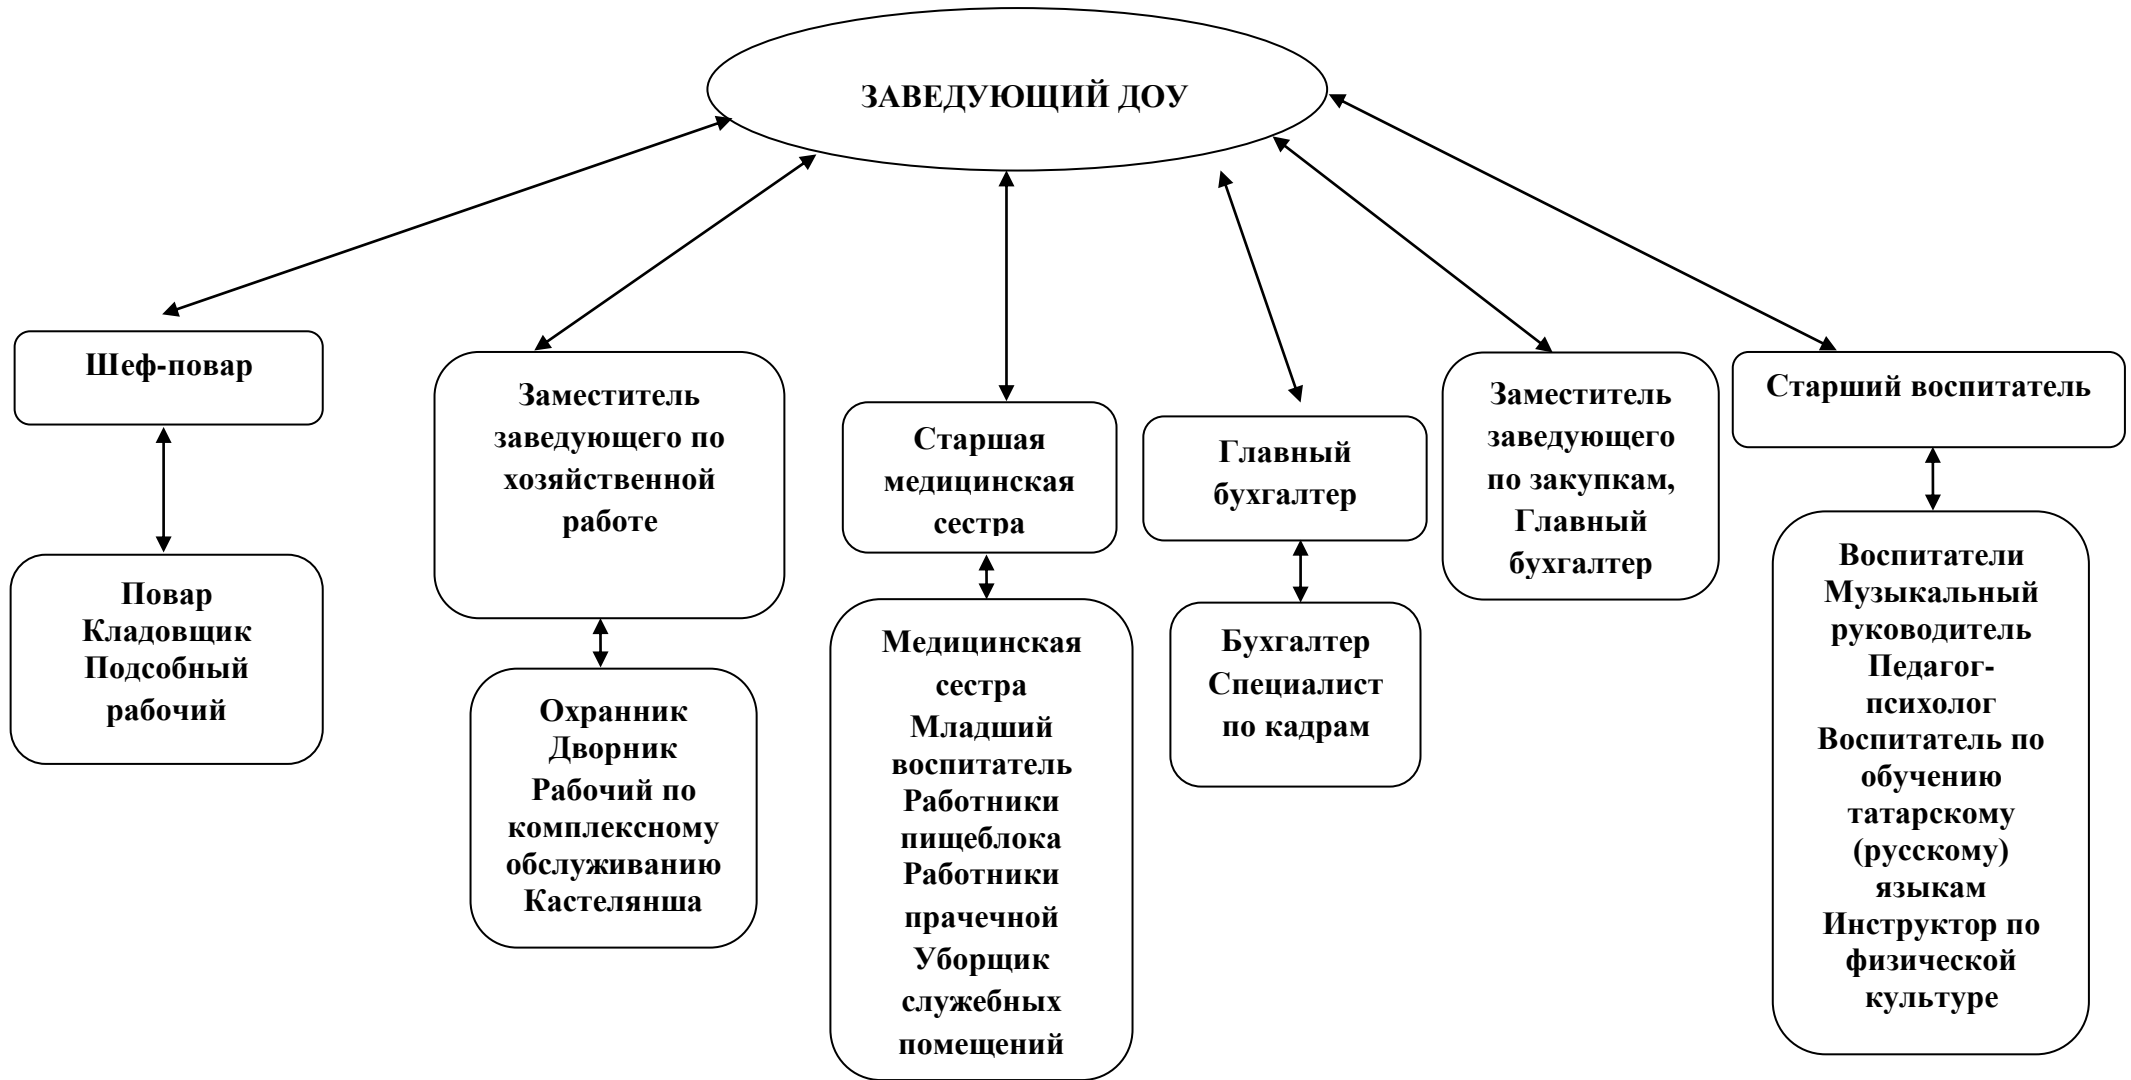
ЗАВЕДУЮЩИЙ ДОУ

Шеф-повар

Повар
Кладовщик
Подсобный рабочий

Заместитель заведующего по хозяйственной работе

Охранник
Дворник
Рабочий по комплексному обслуживанию
Кастелянша

Старшая медицинская сестра

Медицинская сестра
Младший воспитатель
Работники пищеблока
Работники прачечной
Уборщик служебных помещений

Главный бухгалтер

Бухгалтер
Специалист по кадрам

Заместитель заведующего по закупкам, Главный бухгалтер

Старший воспитатель

Воспитатели
Музыкальный руководитель
Педагог-психолог
Воспитатель по обучению татарскому (русскому) языкам
Инструктор по физической культуре